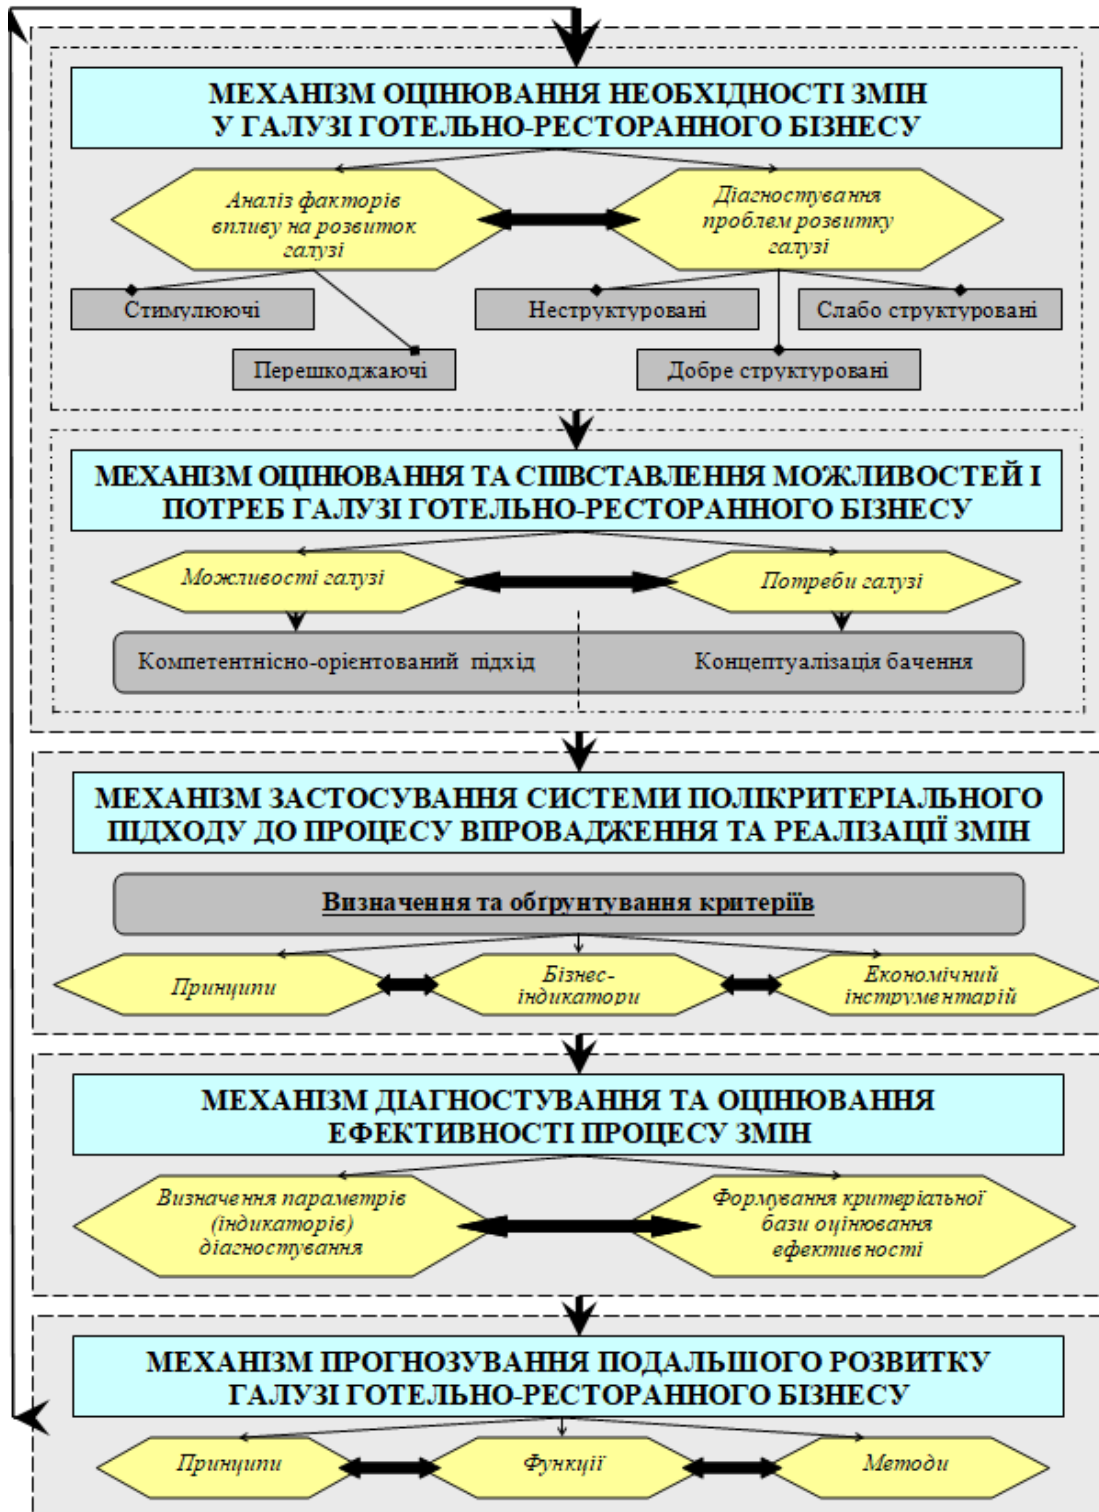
МЕХАНІЗМ ОЦІНЮВАННЯ НЕОБХІДНОСТІ ЗМІН У ГАЛУЗІ ГОТЕЛЬНО-РЕСТОРАННОГО БІЗНЕСУ

Аналіз факторів впливу на розвиток галузі

Діагностування проблем розвитку галузі

Стимулюючі

Перешкоджаючі

Неструктуровані

Слабо структуровані

Добре структуровані

МЕХАНІЗМ ОЦІНЮВАННЯ ТА СПІВСТАВЛЕННЯ МОЖЛИВОСТЕЙ І ПОТРЕБ ГАЛУЗІ ГОТЕЛЬНО-РЕСТОРАННОГО БІЗНЕСУ

Можливості галузі

Потреби галузі

Компетентнісно-орієнтований підхід

Концептуалізація бачення

МЕХАНІЗМ ЗАСТОСУВАННЯ СИСТЕМИ ПОЛІКРИТЕРІАЛЬНОГО ПІДХОДУ ДО ПРОЦЕСУ ВПРОВАДЖЕННЯ ТА РЕАЛІЗАЦІЇ ЗМІН

Визначення та обґрунтування критеріїв

Принципи

Бізнес-індикатори

Економічний інструментарій

МЕХАНІЗМ ДІАГНОСТУВАННЯ ТА ОЦІНЮВАННЯ ЕФЕКТИВНОСТІ ПРОЦЕСУ ЗМІН

Визначення параметрів (індикаторів) діагностування

Формування критеріальної бази оцінювання ефективності

МЕХАНІЗМ ПРОГНОЗУВАННЯ ПОДАЛЬШОГО РОЗВИТКУ ГАЛУЗІ ГОТЕЛЬНО-РЕСТОРАННОГО БІЗНЕСУ

Принципи

Функції

Методи